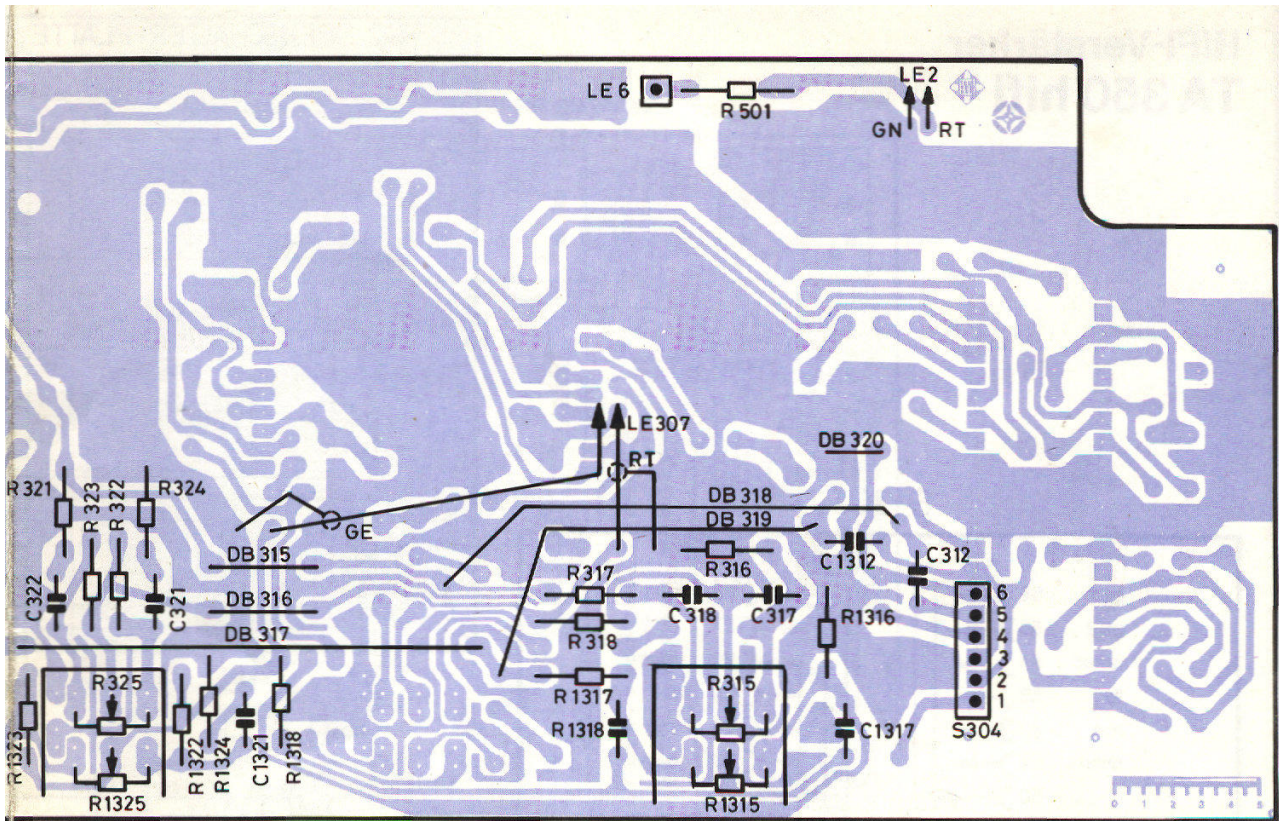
HiFi-Verstärker
TA 350 hifi

LE 6
R 501
LE 2
GN
RT

LE 307
RT
DB 320
R 321
R 323
R 322
R 324
GE
DB 318
DB 319
DB 315
R 316
C 1312
C 312
R 317
C 322
C 321
DB 316
C 318
C 317
R 1316
R 318
DB 317
6
5
4
3
2
1
R 325
R 1317
R 315
R 1318
C 1317
S304
R 1323
R 1322
R 1324
C 1321
R 1318
R 1325
R 1315
0 1 2 3 4 5